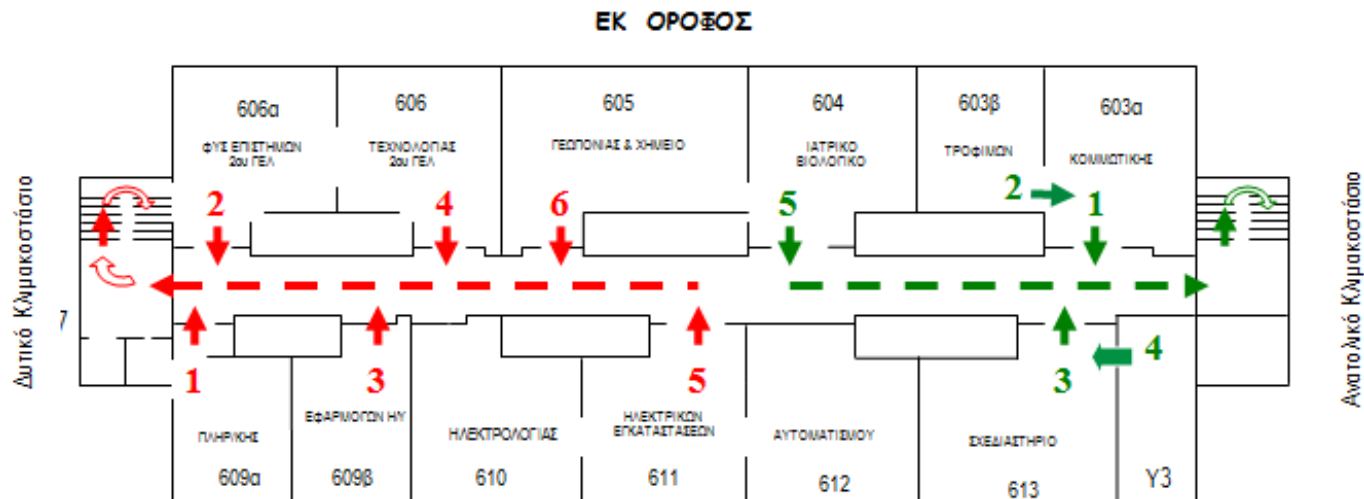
ΕΚ ΟΡΟΦΟΣ

606α
ΦΥΣ ΕΠΙΣΤΗΜΩΝ 2ου ΓΕΛ

606
ΤΕΧΝΟΛΟΓΙΑΣ 2ου ΓΕΛ

605
ΓΕΩΠΟΝΙΑΣ & ΧΗΜΕΙΟ

604
ΙΑΤΡΙΚΟ ΒΙΟΛΟΓΙΚΟ

603β
ΤΡΟΦΙΜΩΝ

603α
ΚΟΜΜΩΤΙΚΗΣ

Δυτικό Κλιμακοστάσιο

Ανατολικό Κλιμακοστάσιο

2 4 6 5 2 1

7

1 3 5 3 4

ΠΛΗΡ/ΚΗΣ
609α

ΕΦΑΡΜΟΓΩΝ ΗΥ
609β

ΗΛΕΚΤΡΟΛΟΓΙΑΣ
610

ΗΛΕΚΤΡΙΚΩΝ ΕΓΚΑΤΑΣΤΑΣΕΩΝ
611

ΑΥΤΟΜΑΤΙΣΜΟΥ
612

ΣΧΕΔΙΑΣΤΗΡΙΟ
613

Υ3